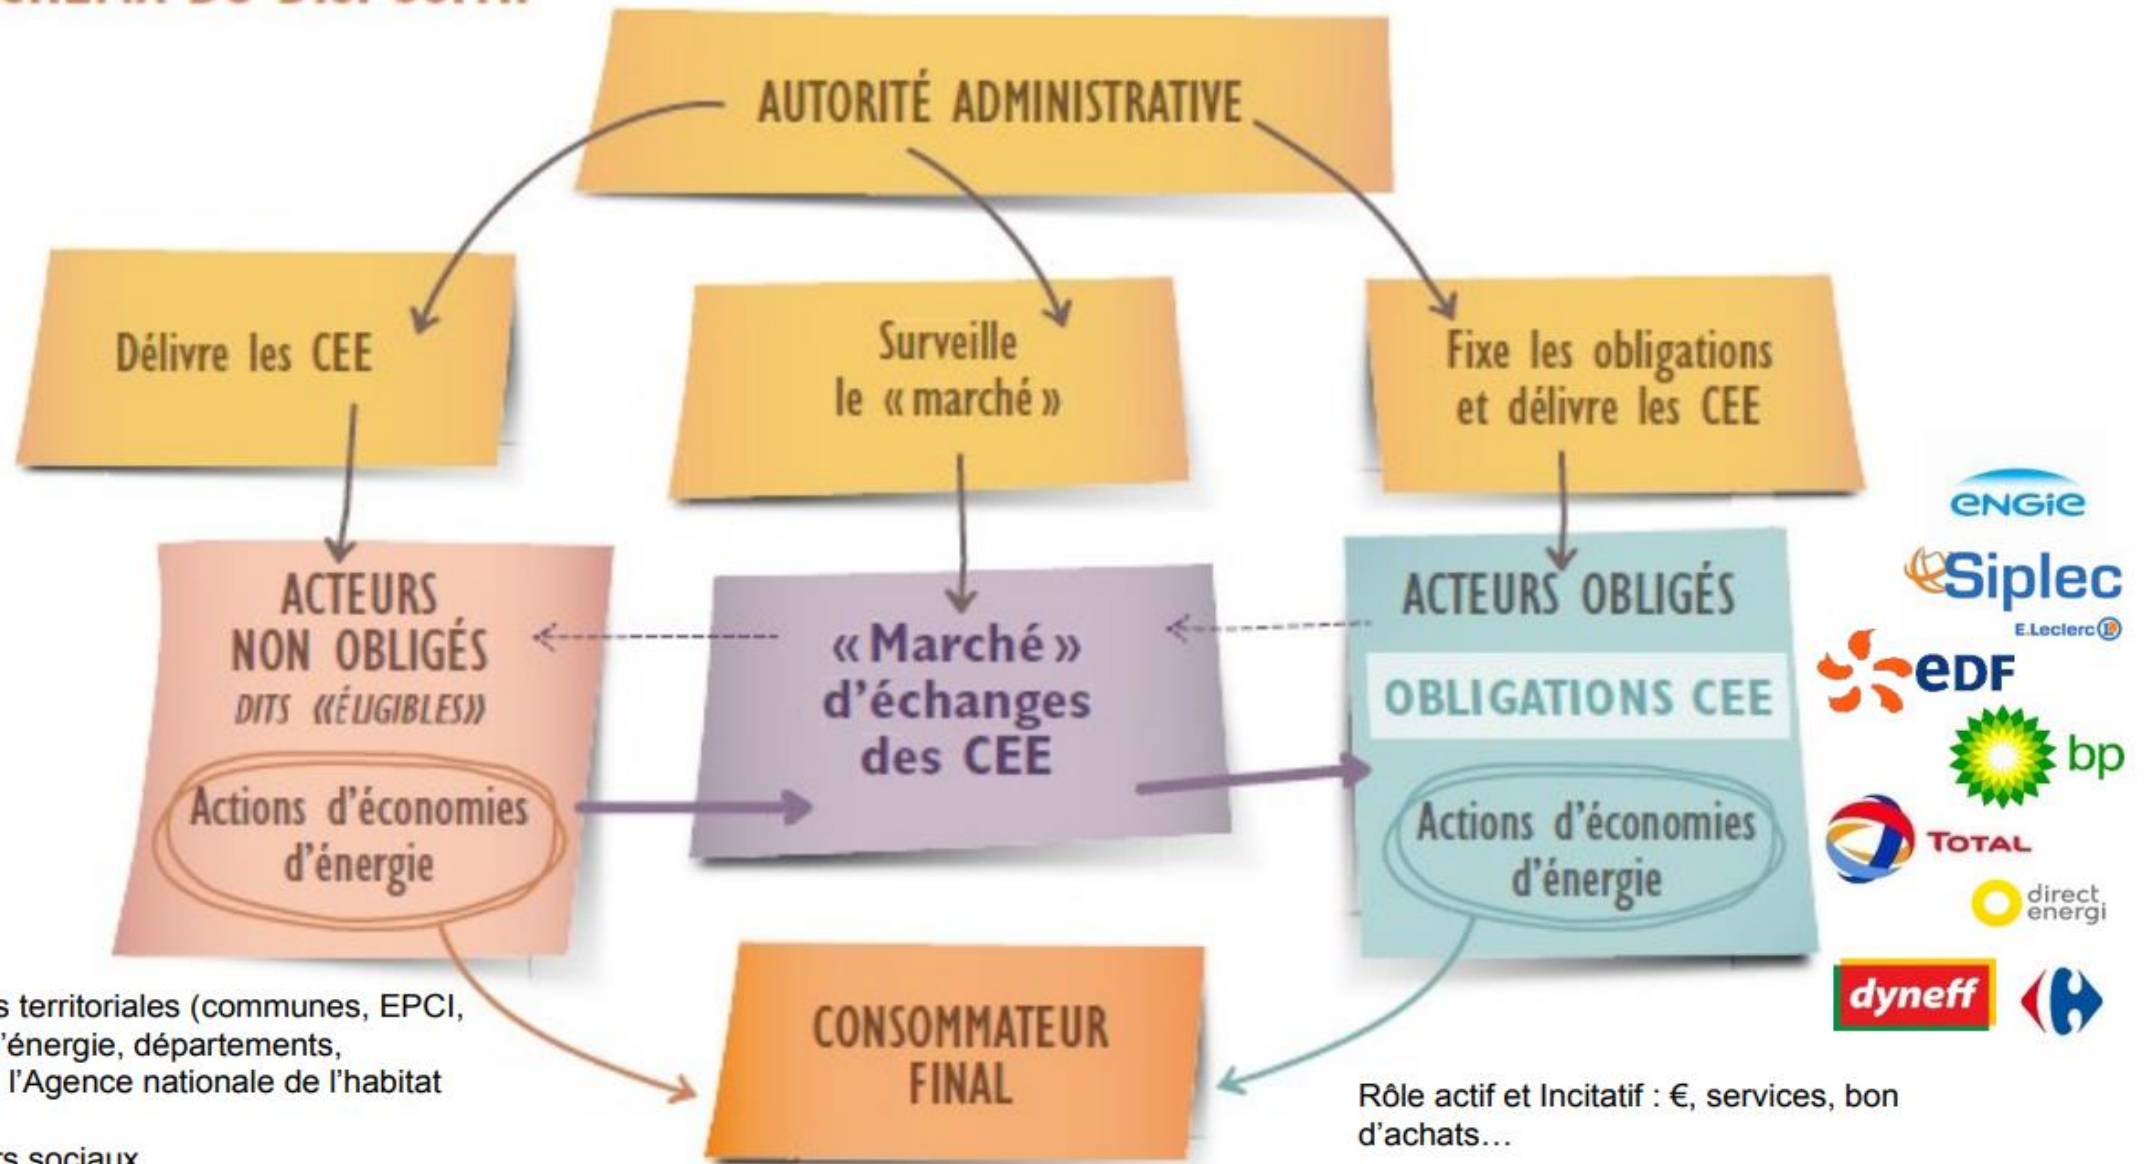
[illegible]

AUTORITÉ ADMINISTRATIVE

Délivre les CEE

Surveille le « marché »

Fixe les obligations et délivre les CEE

ACTEURS NON OBLIGÉS
DITS «ÉLIGIBLES»

Actions d'économies d'énergie

« Marché » d'échanges des CEE

ACTEURS OBLIGÉS

OBLIGATIONS CEE

Actions d'économies d'énergie

CONSOMMATEUR FINAL

engie
Siplec
E.Leclerc
EDF
bp
TOTAL
direct energi
dyneff

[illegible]s territoriales (communes, EPCI, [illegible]'énergie, départements, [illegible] l'Agence nationale de l'habitat

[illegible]rs sociaux

Rôle actif et Incitatif : €, services, bon d'achats…